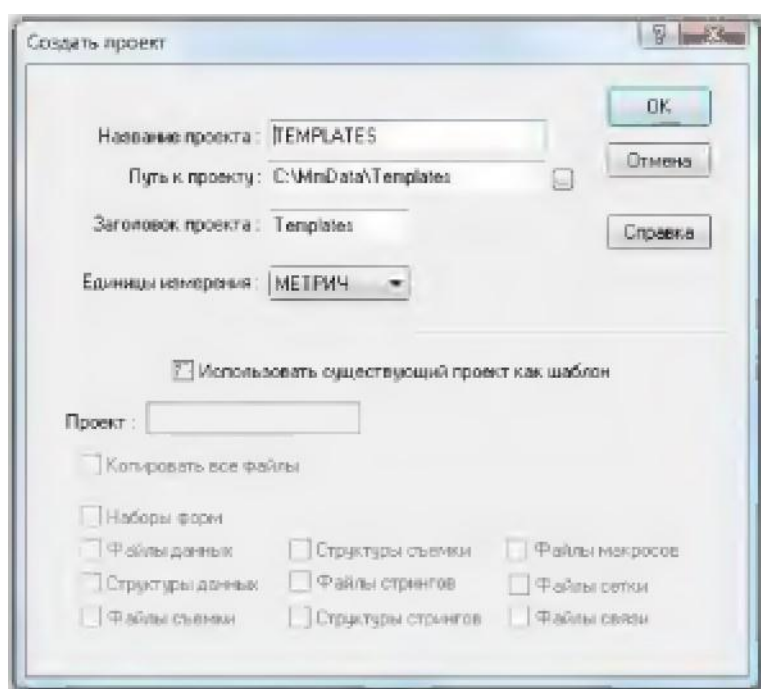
Создать проект

Название проекта : TEMPLATES

Путь к проекту : C:\MinData\Templates

Заголовок проекта : Templates

Единицы измерения : МЕТРИЧ

OK

Отмена

Справка

Использовать существующий проект как шаблон

Проект :

Копировать все файлы

Наборы форм

Файлы данных

Структуры съемки

Файлы макросов

Структуры данных

Файлы стрингов

Файлы сетки

Файлы съемки

Структуры стрингов

Файлы связи